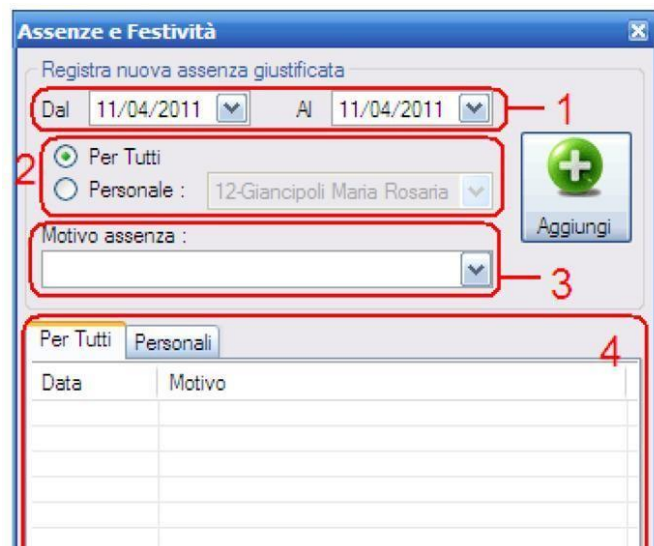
Assenze e Festività

Registra nuova assenza giustificata

Dal 11/04/2011 Al 11/04/2011

1

2

Per Tutti

Personale : 12-Giancipoli Maria Rosaria

Aggiungi

Motivo assenza :

3

Per Tutti | Personali

4

| Data | Motivo |
|---|---|
| | |